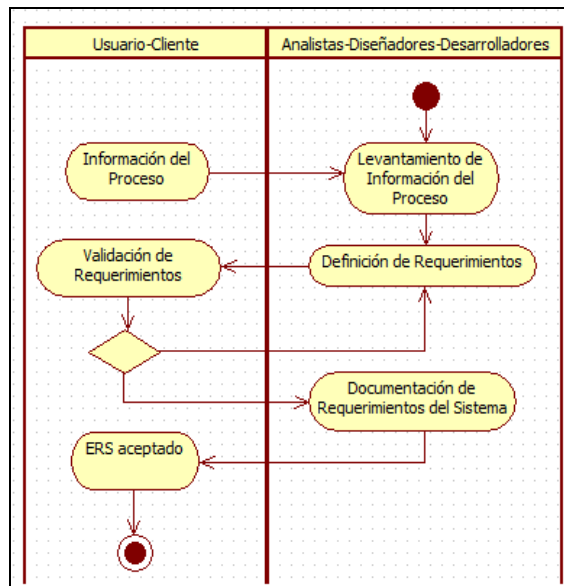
Usuario-Cliente

Analistas-Diseñadores-Desarrolladores

Información del Proceso

Levantamiento de Información del Proceso

Validación de Requerimientos

Definición de Requerimientos

Documentación de Requerimientos del Sistema

ERS aceptado